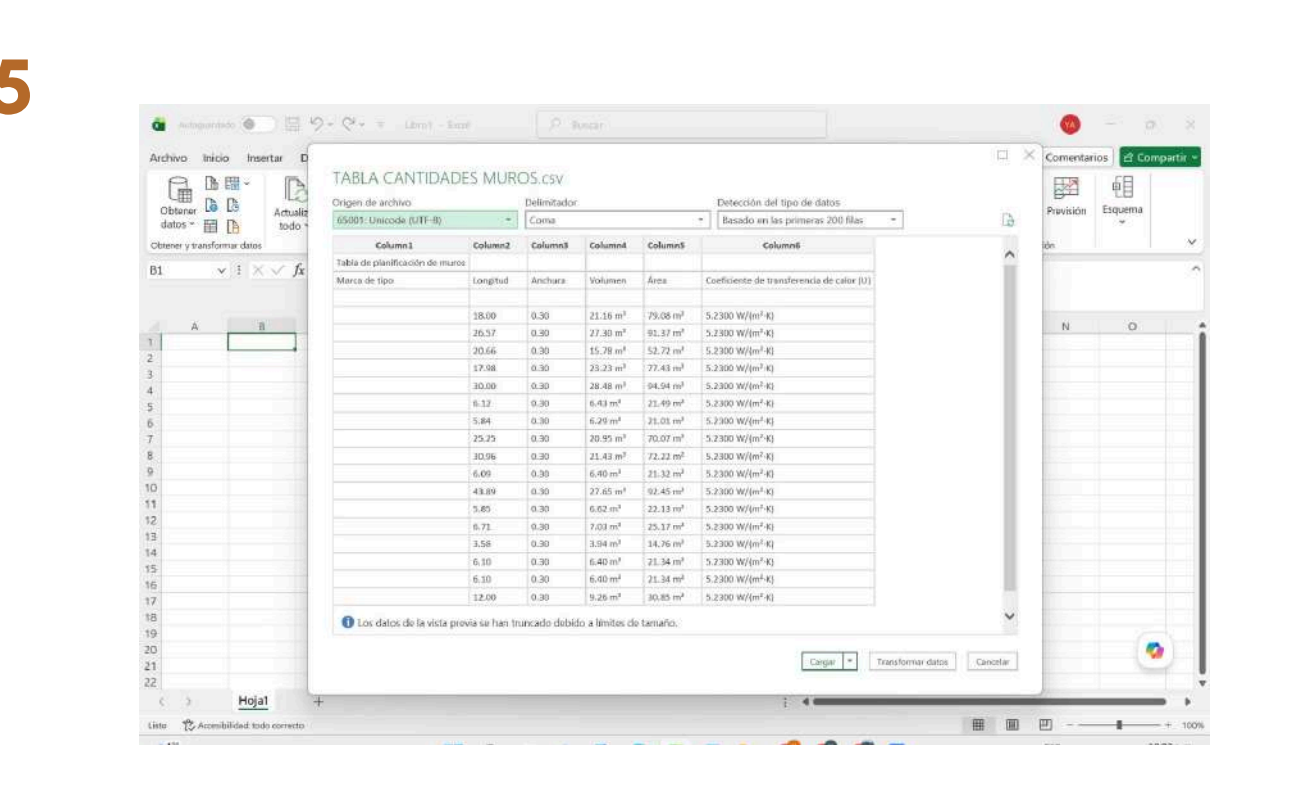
5

Autoguardado Libro1 - Excel Buscar

Archivo Inicio Insertar D Comentarios Compartir

Obtener datos Actualizar todo Previsión Esquema

Obtener y transformar datos

B1 $fx$

TABLA CANTIDADES MUROS.csv

Origen de archivo
65001: Unicode (UTF-8)

Delimitador
Coma

Detección del tipo de datos
Basado en las primeras 200 filas

| Column1 | Column2 | Column3 | Column4 | Column5 | Column6 |
|---|---|---|---|---|---|
| Tabla de planificación de muros | | | | | |
| Marca de tipo | Longitud | Anchura | Volumen | Área | Coeficiente de transferencia de calor (U) |
| | | | | | |
| | 18.00 | 0.30 | 21.16 m³ | 79.08 m² | 5.2300 W/(m²·K) |
| | 26.57 | 0.30 | 27.30 m³ | 91.37 m² | 5.2300 W/(m²·K) |
| | 20.66 | 0.30 | 15.78 m³ | 52.72 m² | 5.2300 W/(m²·K) |
| | 17.98 | 0.30 | 23.23 m³ | 77.43 m² | 5.2300 W/(m²·K) |
| | 30.00 | 0.30 | 28.48 m³ | 94.94 m² | 5.2300 W/(m²·K) |
| | 6.12 | 0.30 | 6.43 m³ | 21.49 m² | 5.2300 W/(m²·K) |
| | 5.84 | 0.30 | 6.29 m³ | 21.01 m² | 5.2300 W/(m²·K) |
| | 25.25 | 0.30 | 20.95 m³ | 70.07 m² | 5.2300 W/(m²·K) |
| | 30.96 | 0.30 | 21.43 m³ | 72.22 m² | 5.2300 W/(m²·K) |
| | 6.09 | 0.30 | 6.40 m³ | 21.32 m² | 5.2300 W/(m²·K) |
| | 43.89 | 0.30 | 27.65 m³ | 92.45 m² | 5.2300 W/(m²·K) |
| | 5.85 | 0.30 | 6.62 m³ | 22.13 m² | 5.2300 W/(m²·K) |
| | 6.71 | 0.30 | 7.03 m³ | 25.17 m² | 5.2300 W/(m²·K) |
| | 3.58 | 0.30 | 3.94 m³ | 14.76 m² | 5.2300 W/(m²·K) |
| | 6.10 | 0.30 | 6.40 m³ | 21.34 m² | 5.2300 W/(m²·K) |
| | 6.10 | 0.30 | 6.40 m³ | 21.34 m² | 5.2300 W/(m²·K) |
| | 12.00 | 0.30 | 9.26 m³ | 30.85 m² | 5.2300 W/(m²·K) |

Los datos de la vista previa se han truncado debido a límites de tamaño.

Cargar Transformar datos Cancelar

A B N O
1 2 3 4 5 6 7 8 9 10 11 12 13 14 15 16 17 18 19 20 21 22

Hoja1

Listo Accesibilidad: todo correcto 100%